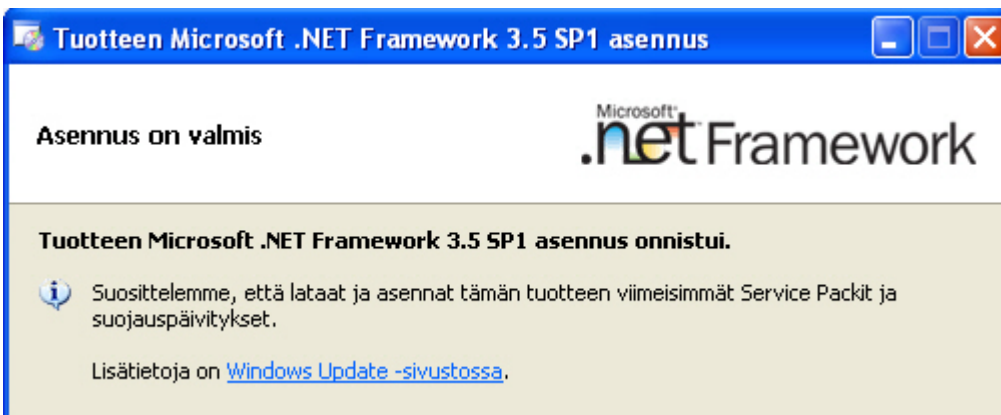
Tuotteen Microsoft .NET Framework 3.5 SP1 asennus

Asennus on valmis

Microsoft .net Framework

Tuotteen Microsoft .NET Framework 3.5 SP1 asennus onnistui.

Suosittelemme, että lataat ja asennat tämän tuotteen viimeisimmät Service Packit ja suojauspäivitykset.

Lisätietoja on Windows Update -sivustossa.